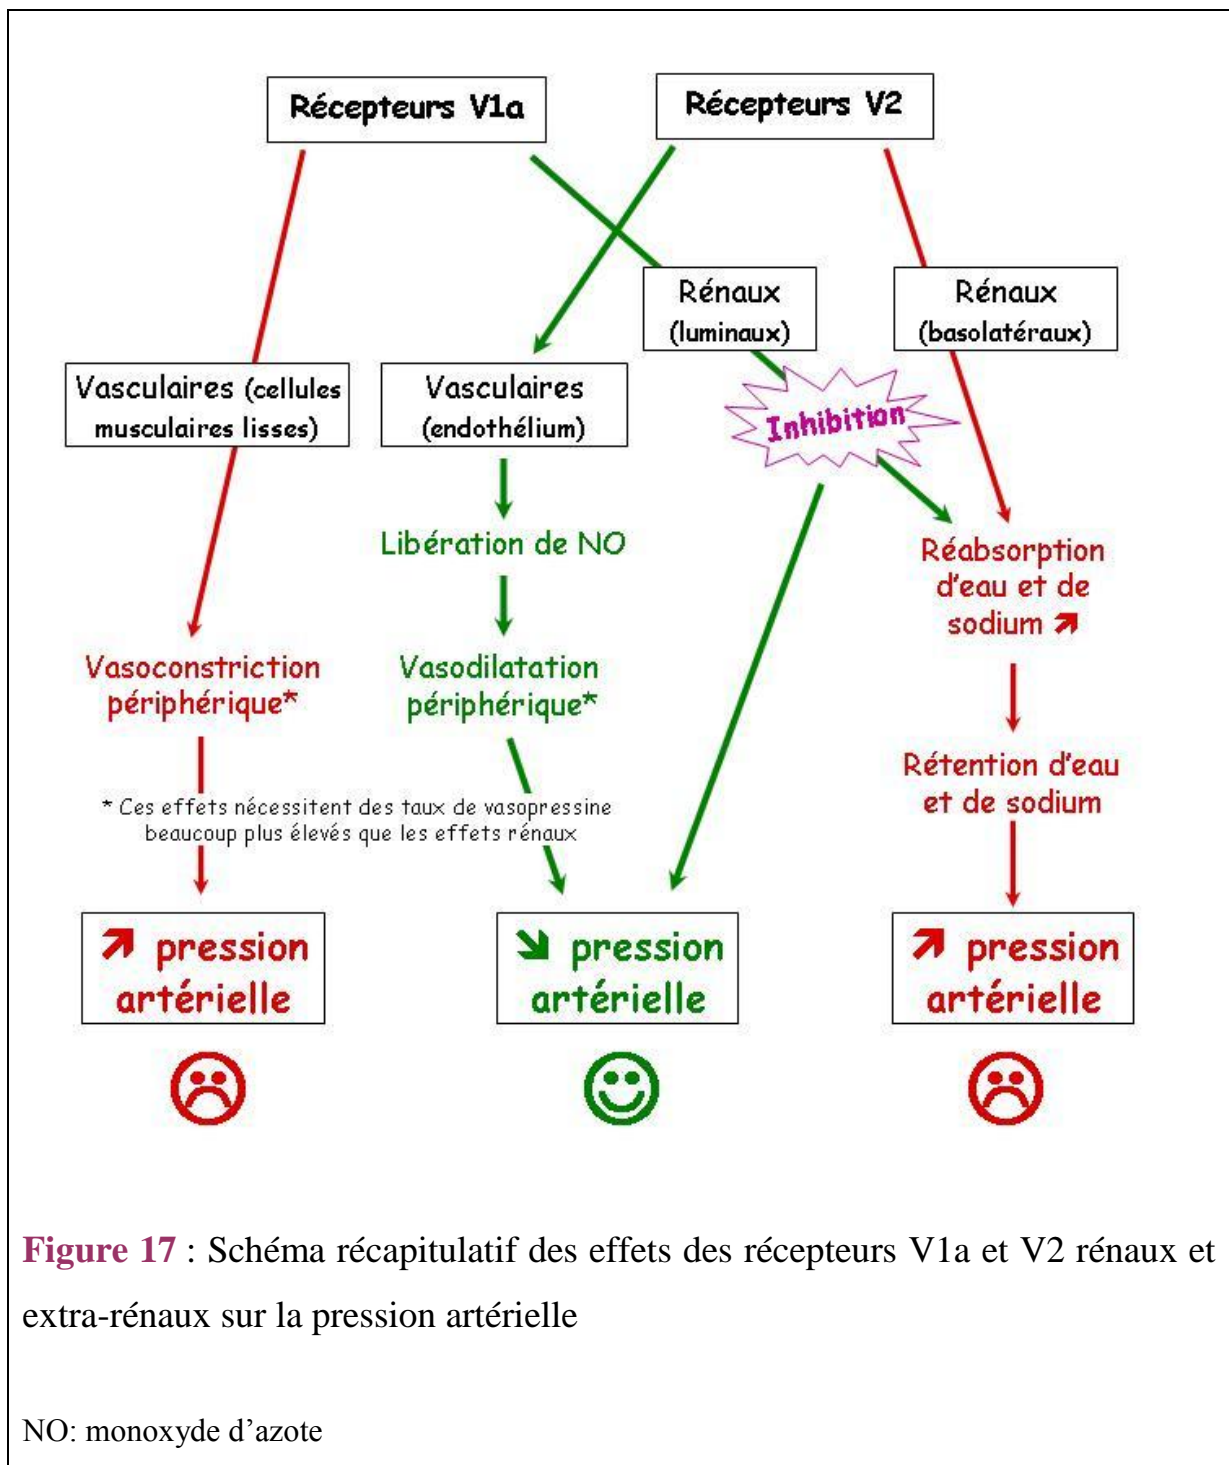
Récepteurs V1a

Récepteurs V2

Rénaux (luminaux)

Rénaux (basolatéraux)

Vasculaires (cellules musculaires lisses)

Vasculaires (endothélium)

Inhibition

Libération de NO

Réabsorption d'eau et de sodium ↗

Vasoconstriction périphérique*

Vasodilatation périphérique*

Rétention d'eau et de sodium

* Ces effets nécessitent des taux de vasopressine beaucoup plus élevés que les effets rénaux

↗ pression artérielle

↘ pression artérielle

↗ pression artérielle

Figure 17 : Schéma récapitulatif des effets des récepteurs V1a et V2 rénaux et extra-rénaux sur la pression artérielle

NO: monoxyde d'azote